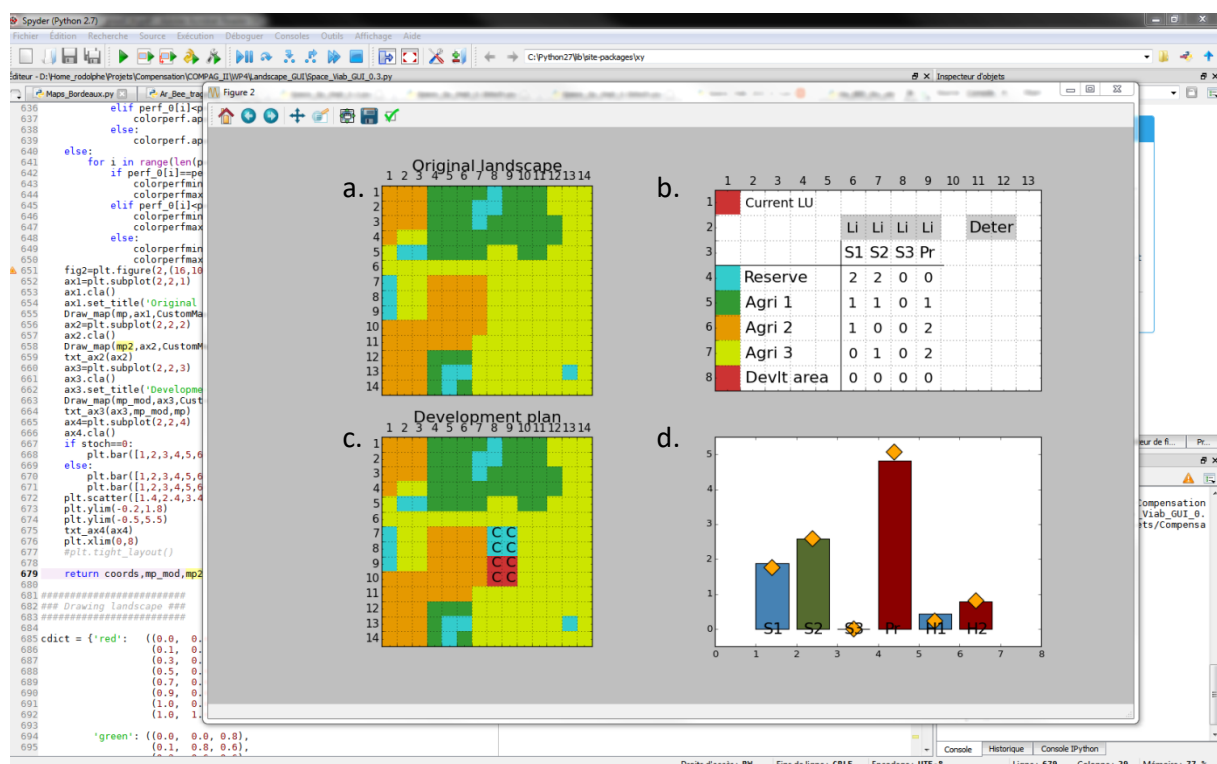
Spyder (Python 2.7)

Fichier Édition Recherche Source Exécution Déboguer Consoles Outils Affichage Aide

C:\Python27\lib\site-packages\xy

Éditeur - D:\Home_rodolphe\Projets\Compensation\COMPAG_II\WP4\Landscape_GUI\Space_Viab_GUI_0.3.py

Inspecteur d'objets

Maps_Bordeaux.py Ar_Bee_tra

Figure 2

636 elif perf_0[i]<p
637 colorperf.ap
638 else:
639 colorperf.ap
640 else:
641 for i in range(len(p
642 if perf_0[i]==pe
643 colorperfmin
644 colorperfmax
645 elif perf_0[i]<p
646 colorperfmin
647 colorperfmax
648 else:
649 colorperfmin
650 colorperfmax
651 fig2=plt.figure(2,(16,10
652 ax1=plt.subplot(2,2,1)
653 ax1.cla()
654 ax1.set_title('Original
655 Draw_map(mp,ax1,CustomMa
656 ax2=plt.subplot(2,2,2)
657 ax2.cla()
658 Draw_map(mp2,ax2,CustomM
659 txt_ax2(ax2)
660 ax3=plt.subplot(2,2,3)
661 ax3.cla()
662 ax3.set_title('Developme
663 Draw_map(mp_mod,ax3,Cust
664 txt_ax3(ax3,mp_mod,mp)
665 ax4=plt.subplot(2,2,4)
666 ax4.cla()
667 if stoch==0:
668 plt.bar([1,2,3,4,5,6
669 else:
670 plt.bar([1,2,3,4,5,6
671 plt.bar([1,2,3,4,5,6
672 plt.scatter([1.4,2.4,3.4
673 plt.ylim(-0.2,1.8)
674 plt.ylim(-0.5,5.5)
675 txt_ax4(ax4)
676 plt.xlim(0,8)
677 #plt.tight_layout()
678
679 return coords,mp_mod,mp2
680
681 ##########################
682 ### Drawing landscape ###
683 ##########################
684
685 cdict = {'red': ((0.0, 0.
686 (0.1, 0.
687 (0.3, 0.
688 (0.5, 0.
689 (0.7, 0.
690 (0.9, 0.
691 (1.0, 0.
692 (1.0, 1.
693
694 'green': ((0.0, 0.0, 0.8),
695 (0.1, 0.8, 0.6),

a.
Original landscape
1 2 3 4 5 6 7 8 9 10 11 12 13 14
1 2 3 4 5 6 7 8 9 10 11 12 13 14

b.
1 2 3 4 5 6 7 8 9 10 11 12 13

| | | | | | | | |
|---|---|---|---|---|---|---|---|
| 1 | Current LU | | | | | | |
| 2 | | Li | Li | Li | Li | | Deter |
| 3 | | S1 | S2 | S3 | Pr | | |
| 4 | Reserve | 2 | 2 | 0 | 0 | | |
| 5 | Agri 1 | 1 | 1 | 0 | 1 | | |
| 6 | Agri 2 | 1 | 0 | 0 | 2 | | |
| 7 | Agri 3 | 0 | 1 | 0 | 2 | | |
| 8 | Devlt area | 0 | 0 | 0 | 0 | | |

c.
Development plan
1 2 3 4 5 6 7 8 9 10 11 12 13 14
1 2 3 4 5 6 7 8 9 10 11 12 13 14
C C
C C
C C
C C

d.
5
4
3
2
1
0
S1 S2 S3 Pr H1 H2
0 1 2 3 4 5 6 7 8

eur de fi... Pr...
Compensation
_Viab_GUI_0.
ets/Compensa

Console Historique Console IPython